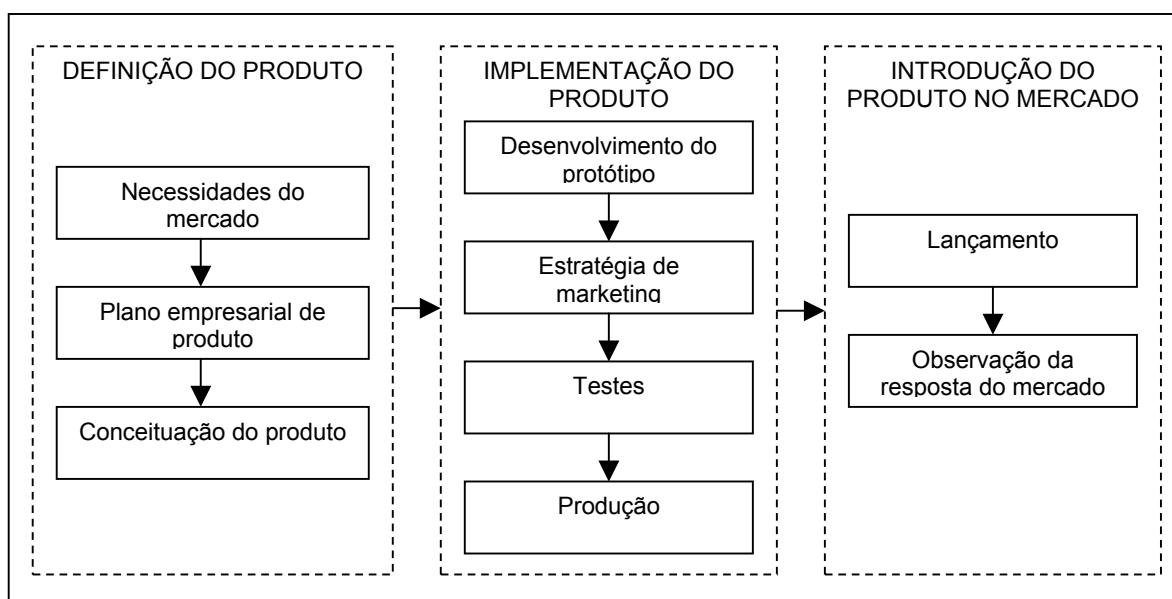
DEFINIÇÃO DO PRODUTO

Necessidades do mercado

Plano empresarial de produto

Conceituação do produto

IMPLEMENTAÇÃO DO PRODUTO

Desenvolvimento do protótipo

Estratégia de marketing

Testes

Produção

INTRODUÇÃO DO PRODUTO NO MERCADO

Lançamento

Observação da resposta do mercado